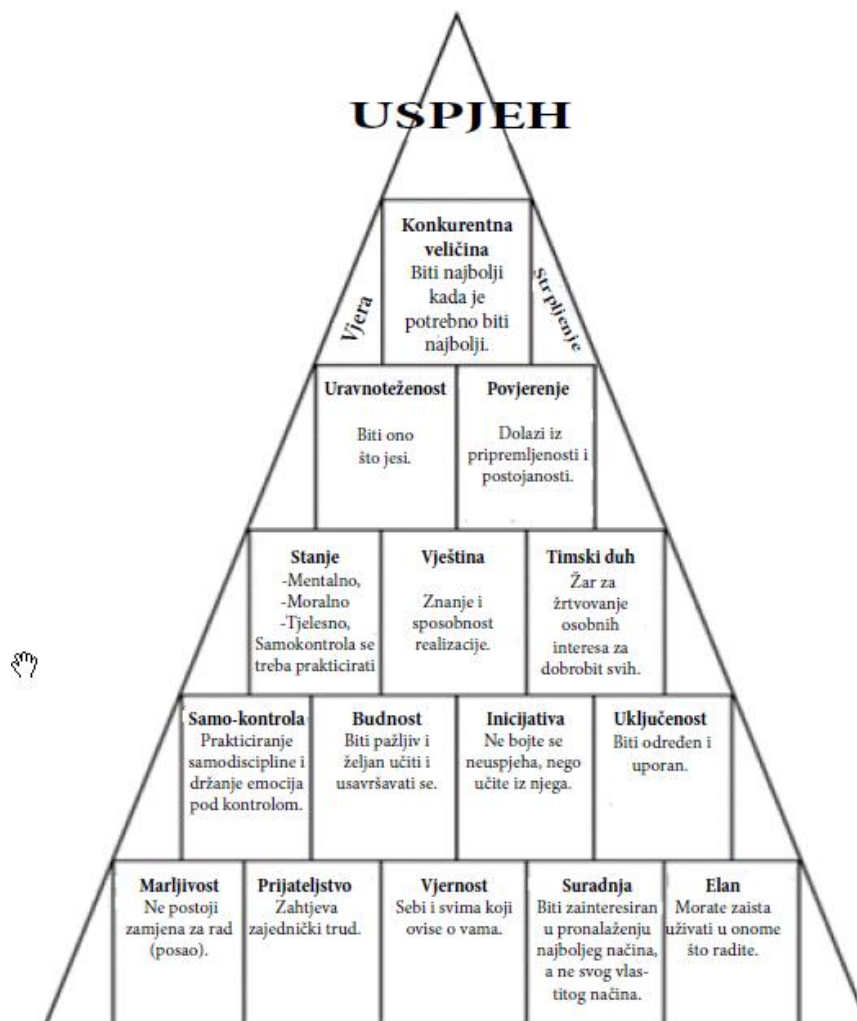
USPJEH

Vjera

Konkurentna veličina
Biti najbolji kada je potrebno biti najbolji.

Strpljenje

Uravnoteženost
Biti ono što jesi.

Povjerenje
Dolazi iz pripremljenosti i postojanosti.

Stanje
-Mentalno,
-Moralno
-Tjelesno,
Samokontrola se treba prakticirati

Vještina
Znanje i sposobnost realizacije.

Timski duh
Žar za žrtvovanje osobnih interesa za dobrobit svih.

Samo-kontrola
Prakticiranje samodiscipline i držanje emocija pod kontrolom.

Budnost
Biti pažljiv i željan učiti i usavršavati se.

Inicijativa
Ne bojte se neuspjeha, nego učite iz njega.

Uključenost
Biti određen i uporan.

Marljivost
Ne postoji zamjena za rad (posao).

Prijateljstvo
Zahtjeva zajednički trud.

Vjernost
Sebi i svima koji ovise o vama.

Suradnja
Biti zainteresiran u pronalaženju najboljeg načina, a ne svog vlastitog načina.

Elan
Morate zaista uživati u onome što radite.